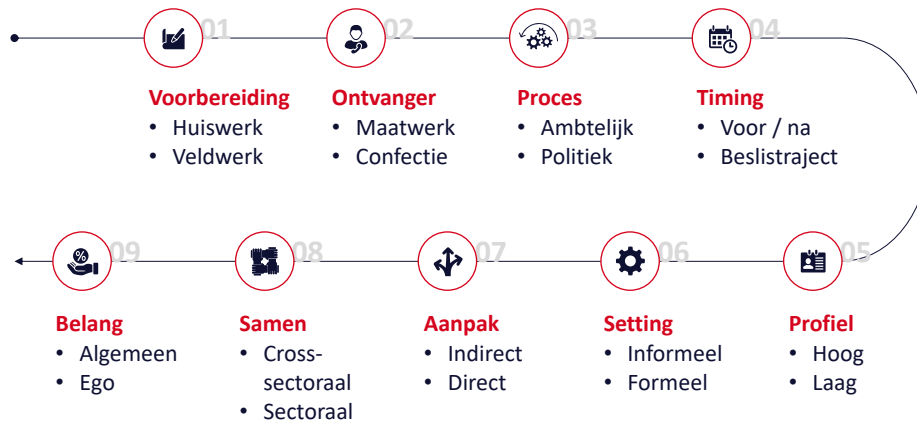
01
Voorbereiding
• Huiswerk
• Veldwerk

02
Ontvanger
• Maatwerk
• Confectie

03
Proces
• Ambtelijk
• Politiek

04
Timing
• Voor / na
• Beslistraject

05
Profiel
• Hoog
• Laag

06
Setting
• Informeel
• Formeel

07
Aanpak
• Indirect
• Direct

08
Samen
• Cross-sectoraal
• Sectoraal

09
Belang
• Algemeen
• Ego